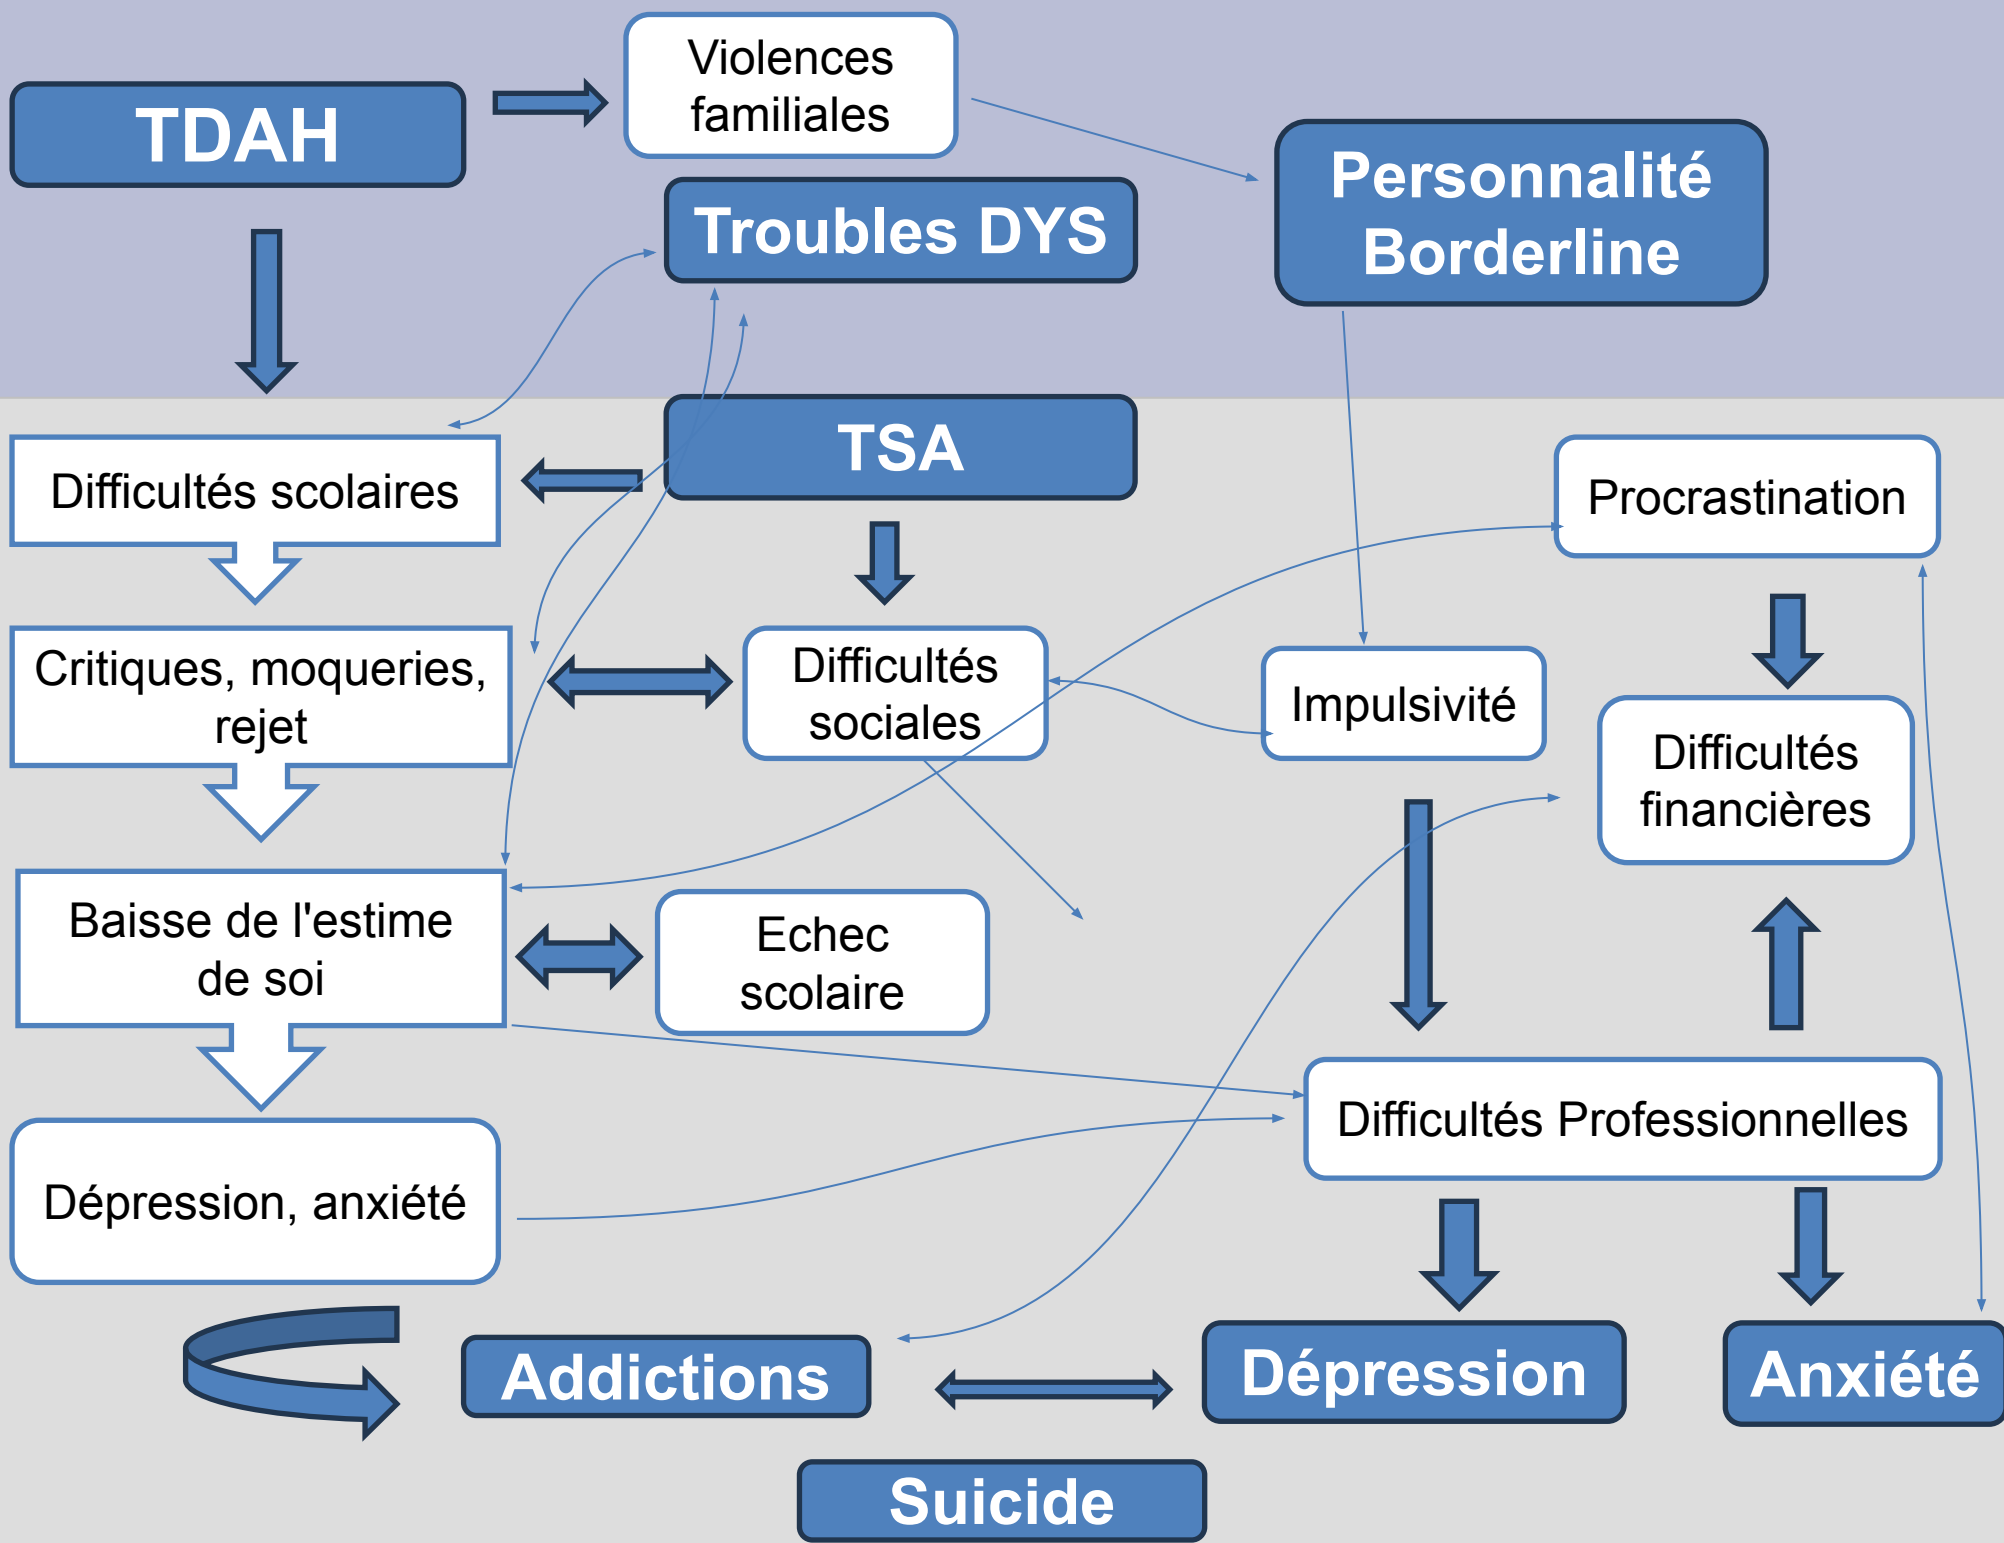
TDAH

Violences familiales

Troubles DYS

Personnalité Borderline

TSA

Difficultés scolaires

Procrastination

Critiques, moqueries, rejet

Difficultés sociales

Impulsivité

Difficultés financières

Baisse de l'estime de soi

Echec scolaire

Difficultés Professionnelles

Dépression, anxiété

Addictions

Dépression

Anxiété

Suicide